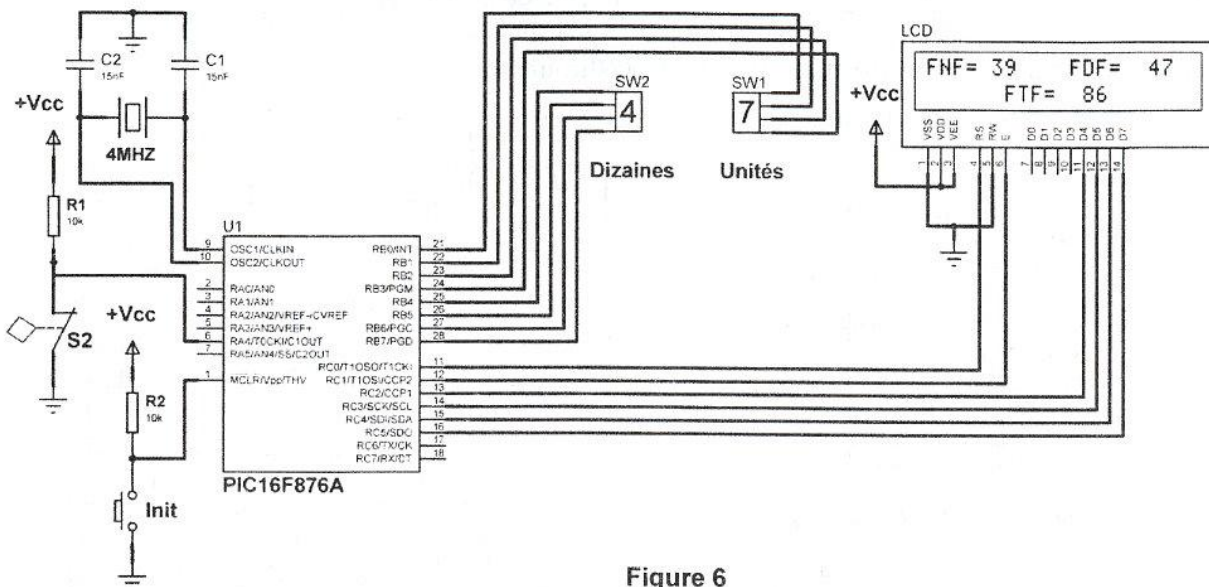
C2
15nF
C1
15nF
+Vcc
4MHZ
R1
10k
S2
+Vcc
R2
10k
Init
U1
9 OSC1/CLKIN
10 OSC2/CLKOUT
2 RA0/AN0
3 RA1/AN1
4 RA2/AN2/VREF-/CVREF
5 RA3/AN3/VREF+
6 RA4/T0CKI/C1OUT
7 RA5/AN4/SS/C2OUT
1 MCLR/Vpp/THV
RB0/INT 21
RB1 22
RB2 23
RB3/PGM 24
RB4 25
RB5 26
RB6/PGC 27
RB7/PGD 28
RC0/T1OSO/T1CKI 11
RC1/T1OSI/CCP2 12
RC2/CCP1 13
RC3/SCK/SCL 14
RC4/SDI/SDA 15
RC5/SDO 16
RC6/TX/CK 17
RC7/RX/DT 18
PIC16F876A
SW2
4
Dizaines
SW1
7
Unités
+Vcc
LCD
FNF= 39 FDF= 47
FTF= 86
VSS VDD VEE RS RW E D0 D1 D2 D3 D4 D5 D6 D7
1 2 3 4 5 6 7 8 9 10 11 12 13 14
Figure 6